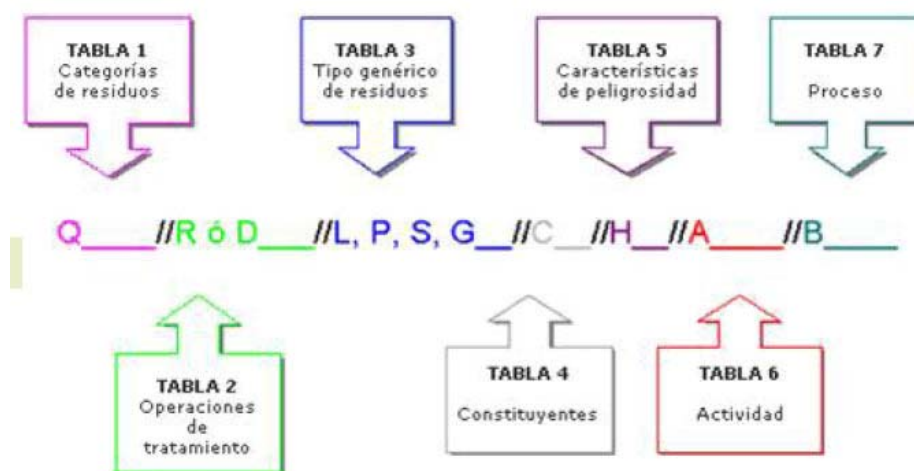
TABLA 1
Categorías de residuos

TABLA 3
Tipo genérico de residuos

TABLA 5
Características de peligrosidad

TABLA 7
Proceso

Q____//R ó D___//L, P, S, G__//C__//H__//A____//B____

TABLA 2
Operaciones de tratamiento

TABLA 4
Constituyentes

TABLA 6
Actividad